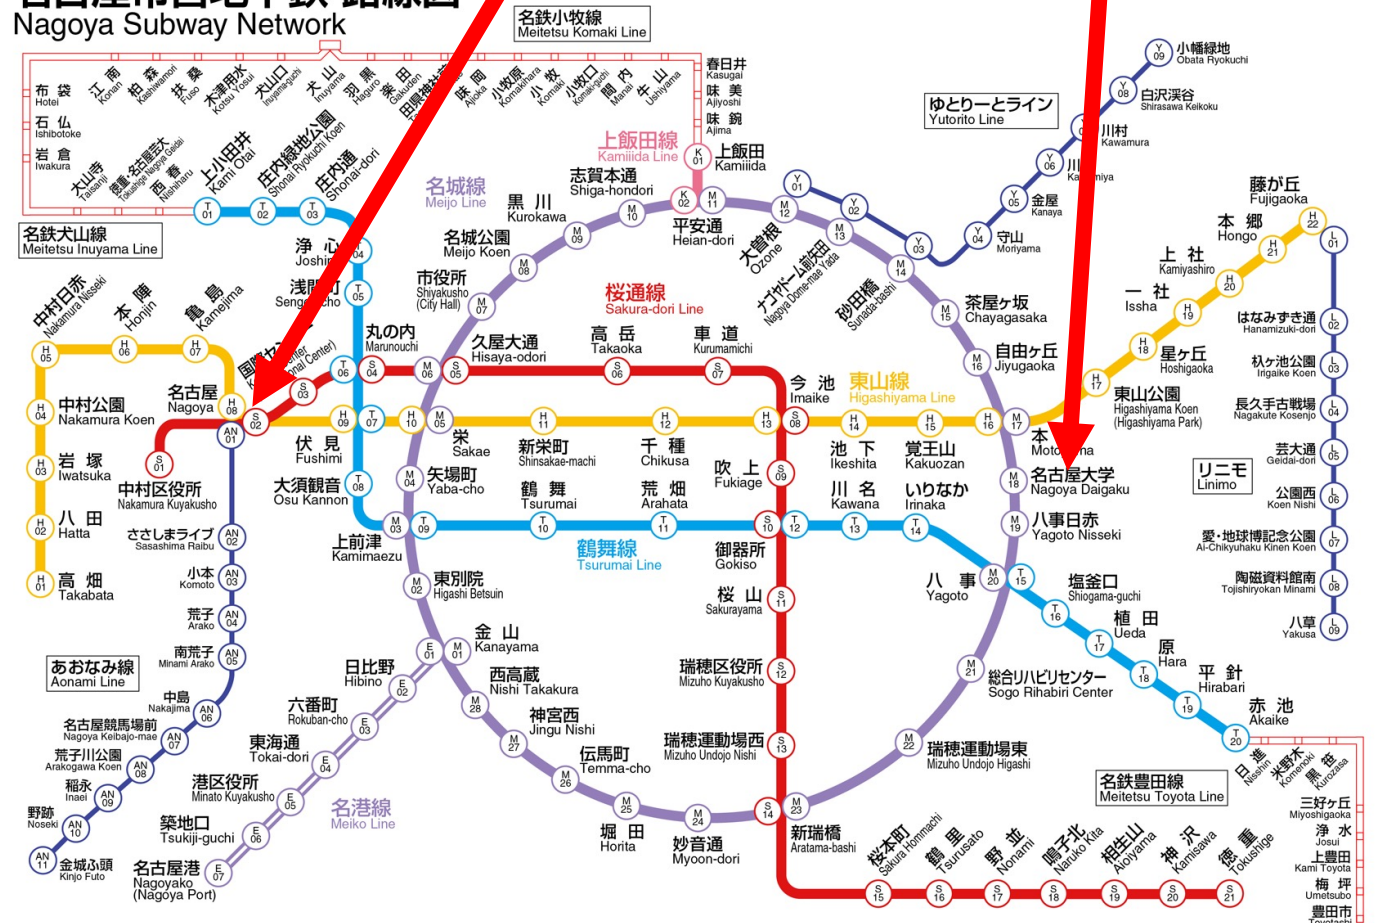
Nagoya Subway Network

名鉄小牧線
Meitetsu Komaki Line

布袋 Hotei
石仏 Ishibotoke
岩倉 Iwakura
江南 Konan
柏森 Kashiwamori
扶桑 Fuso
木津用水 Kotsu Yosui
犬山口 Inuyama-guchi
犬山 Inuyama
羽黒 Haguro
楽田 Gakuden
味岡 Ajioka
小牧原 Komakihara
小牧 Komaki
小牧口 Komaki-guchi
間内 Manai
牛山 Ushiyama
春日井 Kasugai
味美 Ajiyoshi
味鋺 Ajima
大山寺 Taisanji
徳重・名古屋芸大 Tokushige Nagoya Geidai
西春 Nishiharu
上小田井 Kami Otai
庄内緑地公園 Shonai Ryokuchi Koen
庄内通 Shonai-dori

名鉄犬山線
Meitetsu Inuyama Line

上飯田線
Kamiiida Line
上飯田 Kamiiida
名城線
Meijo Line
黒川 Kurokawa
志賀本通 Shiga-hondori
平安通 Heian-dori
大曽根 Ozone
ナゴヤドーム前矢田 Nagoya Dome-mae Yada
砂田橋 Sunada-bashi
ゆとりーとライン
Yutorito Line
小幡緑地 Obata Ryokuchi
白沢渓谷 Shirasawa Keikoku
川村 Kawamura
川宮 Kawamiya
金屋 Kanaya
守山 Moriyama
藤が丘 Fujigaoka
本郷 Hongo
上社 Kamiyashiro
一社 Issha
はなみずき通 Hanamizuki-dori
杁ヶ池公園 Irigaike Koen
長久手古戦場 Nagakute Kosenjo
芸大通 Geidai-dori
公園西 Koen Nishi
愛・地球博記念公園 Ai-Chikyuhaku Kinen Koen
陶磁資料館南 Tojishiryokan Minami
八草 Yakusa
リニモ Linimo

浄心 Joshin
浅間町 Sengencho
名城公園 Meijo Koen
市役所 Shiyakusho (City Hall)
丸の内 Marunouchi
久屋大通 Hisaya-odori
桜通線 Sakura-dori Line
高岳 Takaoka
車道 Kurumamichi
茶屋ヶ坂 Chayagasaka
自由ヶ丘 Jiyugaoka
星ヶ丘 Hoshigaoka
東山公園 Higashiyama Koen (Higashiyama Park)
中村日赤 Nakamura Nisseki
本陣 Honjin
亀島 Kamejima
国際センター Kokusai Center
名古屋 Nagoya
中村公園 Nakamura Koen
岩塚 Iwatsuka
八田 Hatta
高畑 Takabata
中村区役所 Nakamura Kuyakusho
伏見 Fushimi
大須観音 Osu Kannon
栄 Sakae
矢場町 Yaba-cho
新栄町 Shinsakae-machi
千種 Chikusa
吹上 Fukiage
今池 Imaike
東山線 Higashiyama Line
池下 Ikeshita
覚王山 Kakuozan
本山 Motoyama
名古屋大学 Nagoya Daigaku
川名 Kawana
いりなか Irinaka
八事日赤 Yagoto Nisseki
鶴舞 Tsurumai
荒畑 Arahata
鶴舞線 Tsurumai Line
御器所 Gokiso
上前津 Kamimaezu
ささしまライブ Sasashima Raibu
小本 Komoto
荒子 Arako
南荒子 Minami Arako
あおなみ線 Aonami Line
中島 Nakajima
名古屋競馬場前 Nagoya Keibajo-mae
荒子川公園 Arakogawa Koen
稲永 Inaei
野跡 Noseki
金城ふ頭 Kinjo Futo
東別院 Higashi Betsuin
金山 Kanayama
桜山 Sakurayama
八事 Yagoto
塩釜口 Shiogama-guchi
植田 Ueda
原 Hara
平針 Hirabari
赤池 Akaike
日比野 Hibino
六番町 Rokuban-cho
西高蔵 Nishi Takakura
神宮西 Jingu Nishi
瑞穂区役所 Mizuho Kuyakusho
総合リハビリセンター Sogo Rihabiri Center
東海通 Tokai-dori
港区役所 Minato Kuyakusho
伝馬町 Temma-cho
瑞穂運動場西 Mizuho Undojo Nishi
瑞穂運動場東 Mizuho Undojo Higashi
名港線 Meiko Line
築地口 Tsukiji-guchi
名古屋港 Nagoyako (Nagoya Port)
堀田 Horita
妙音通 Myoon-dori
新瑞橋 Aratama-bashi
桜本町 Sakura Hommachi
鶴里 Tsurusato
野並 Nonami
鳴子北 Naruko Kita
相生山 Aioiyama
神沢 Kamisawa
徳重 Tokushige
名鉄豊田線 Meitetsu Toyota Line
日進 Nisshin
米野木 Komenoki
黒笹 Kurozasa
三好ヶ丘 Miyoshigaoka
浄水 Josui
上豊田 Kami Toyota
梅坪 Umetsubo
豊田市 Toyotashi